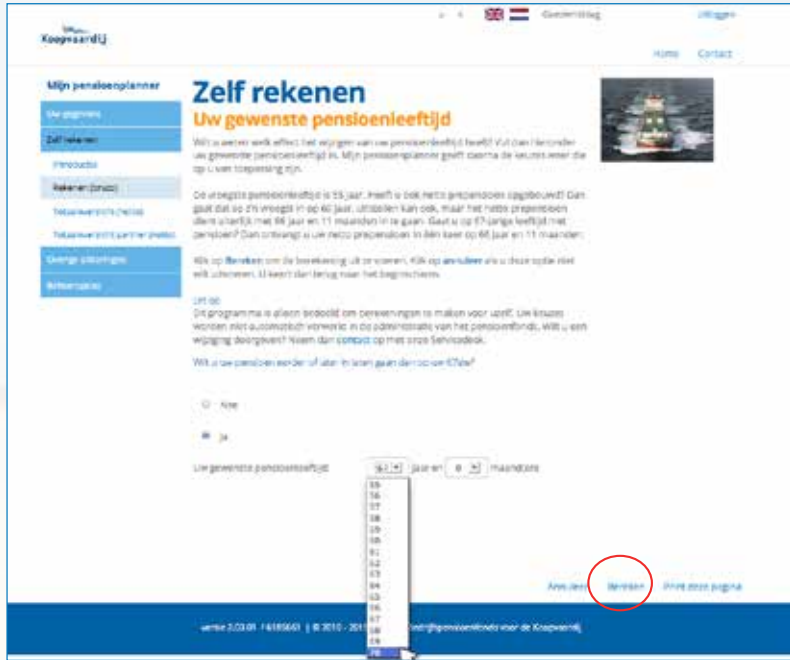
Koopvaardij

Gastenaltijd

Uitloggen

Home Contact

Mijn pensioenplanner

Uw gegevens

Zelf rekenen

Introductie

Rekenen (bruto)

Totaaloverzicht (netto)

Totaaloverzicht partner (netto)

Overige uitkeringen

Berekeningen

Zelf rekenen

Uw gewenste pensioenleeftijd

Wilt u weten welk effect het wijzigen van uw pensioenleeftijd heeft? Vul dan hieronder uw gewenste pensioenleeftijd in. Mijn pensioenplanner geeft daarna de resultaten weer die op u van toepassing zijn.

De vroegste pensioenleeftijd is 55 jaar. Heeft u ook netto prepensioen opgebouwd? Dan gaat dat als u vroegtijdig in op 60 jaar. Uitstellen kan ook, maar het netto prepensioen dient uiterlijk met 66 jaar en 11 maanden in te gaan. Gaat u op 67-jarige leeftijd met pensioen? Dan ontvangt u uw netto prepensioen in één keer op 66 jaar en 11 maanden.

Klik op Rekenen om de berekening uit te voeren. Klik op annuleren als u deze optie niet wilt uitvoeren. U keert dan terug naar het beginscherm.

Let op
Dit programma is alleen bedoeld om berekeningen te maken voor uzelf. Uw keuzes worden niet automatisch verwerkt in de administratie van het pensioenfonds. Wilt u een wijziging doorgeven? Neem dan contact op met onze Servicedesk.

Wilt u uw pensioen eerder of later in laten gaan dan op uw 67ste?

Nee

Ja

Uw gewenste pensioenleeftijd 67 jaar en 0 maanden

55
56
57
58
59
60
61
62
63
64
65
66
67
68
69
70

Annuleren Rekenen Print deze pagina

versie 2.03.01 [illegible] | © 2010 - 2013 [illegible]@pensioenfonds voor de Koopvaardij